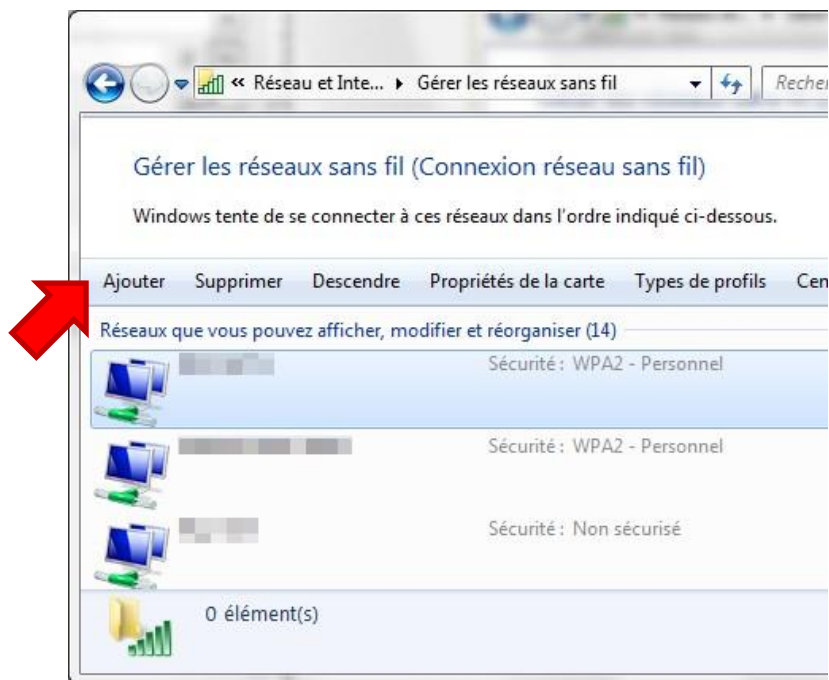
« Réseau et Inte... ▸ Gérer les réseaux sans fil

Recher

Gérer les réseaux sans fil (Connexion réseau sans fil)

Windows tente de se connecter à ces réseaux dans l'ordre indiqué ci-dessous.

Ajouter Supprimer Descendre Propriétés de la carte Types de profils Cen

Réseaux que vous pouvez afficher, modifier et réorganiser (14)

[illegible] Sécurité : WPA2 - Personnel

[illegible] Sécurité : WPA2 - Personnel

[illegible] Sécurité : Non sécurisé

0 élément(s)